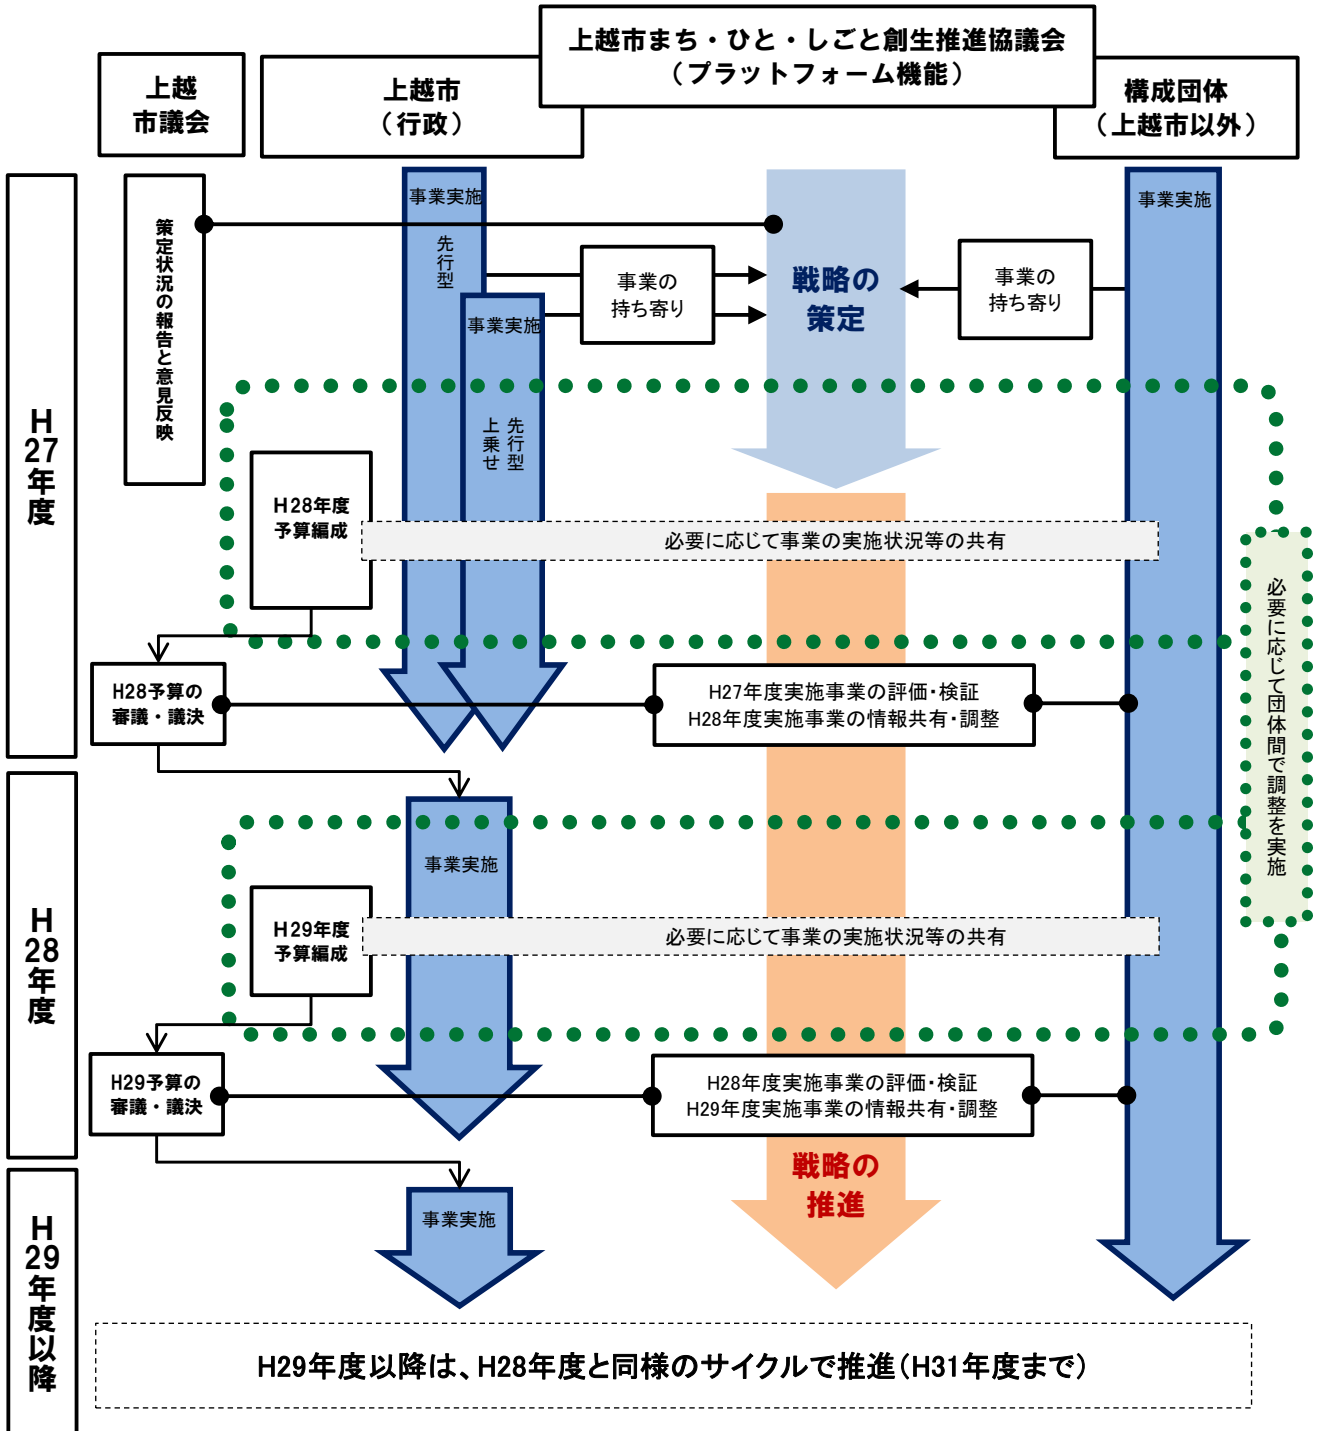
上越市まち・ひと・しごと創生推進協議会
（プラットフォーム機能）

上越市議会

上越市
（行政）

構成団体
（上越市以外）

H27年度

策定状況の報告と意見反映

事業実施

先行型

事業実施

上乗せ 先行型

事業の持ち寄り

戦略の策定

事業の持ち寄り

事業実施

H28年度予算編成

必要に応じて事業の実施状況等の共有

必要に応じて団体間で調整を実施

H28予算の審議・議決

H27年度実施事業の評価・検証
H28年度実施事業の情報共有・調整

H28年度

事業実施

H29年度予算編成

必要に応じて事業の実施状況等の共有

H29予算の審議・議決

H28年度実施事業の評価・検証
H29年度実施事業の情報共有・調整

戦略の推進

H29年度以降

事業実施

H29年度以降は、H28年度と同様のサイクルで推進（H31年度まで）